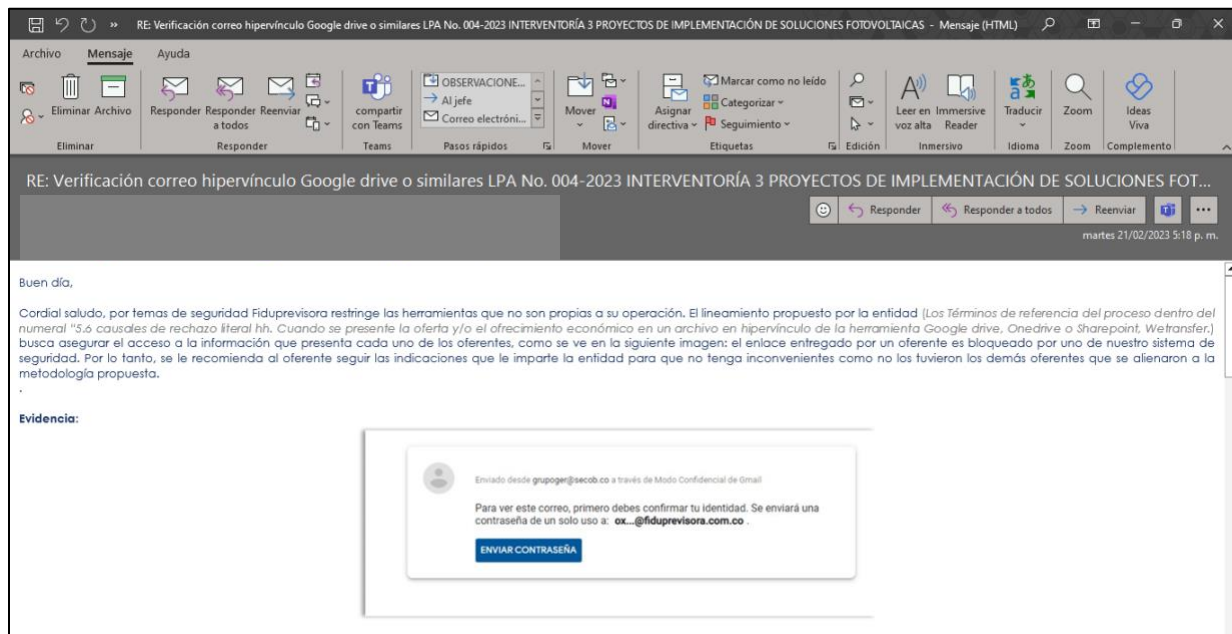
RE: Verificación correo hipervínculo Google drive o similares LPA No. 004-2023 INTERVENTORÍA 3 PROYECTOS DE IMPLEMENTACIÓN DE SOLUCIONES FOTOVOLTAICAS - Mensaje (HTML)

Archivo Mensaje Ayuda

Eliminar Archivo | Eliminar
Responder Responder a todos Reenviar | Responder
compartir con Teams | Teams
OBSERVACIONE... Al jefe Correo electróni... | Pasos rápidos
Mover | Mover
Asignar directiva | Marcar como no leído Categorizar Seguimiento | Etiquetas
Edición
Leer en voz alta Immersive Reader | Inmersivo
Traducir | Idioma
Zoom | Zoom
Ideas Viva | Complemento

RE: Verificación correo hipervínculo Google drive o similares LPA No. 004-2023 INTERVENTORÍA 3 PROYECTOS DE IMPLEMENTACIÓN DE SOLUCIONES FOT...

Responder Responder a todos Reenviar ...

martes 21/02/2023 5:18 p. m.

Buen día,

Cordial saludo, por temas de seguridad Fiduprevisora restringe las herramientas que no son propias a su operación. El lineamiento propuesto por la entidad (Los Términos de referencia del proceso dentro del numeral "5.6 causales de rechazo literal hh. Cuando se presente la oferta y/o el ofrecimiento económico en un archivo en hipervínculo de la herramienta Google drive, Onedrive o Sharepoint, Wetransfer.) busca asegurar el acceso a la información que presenta cada uno de los oferentes, como se ve en la siguiente imagen: el enlace entregado por un oferente es bloqueado por uno de nuestro sistema de seguridad. Por lo tanto, se le recomienda al oferente seguir las indicaciones que le imparte la entidad para que no tenga inconvenientes como no los tuvieron los demás oferentes que se alienaron a la metodología propuesta.
.

Evidencia:

Enviado desde grupoger@secob.co a través de Modo Confidencial de Gmail

Para ver este correo, primero debes confirmar tu identidad. Se enviará una contraseña de un solo uso a: ox...@fiduprevisora.com.co .

ENVIAR CONTRASEÑA